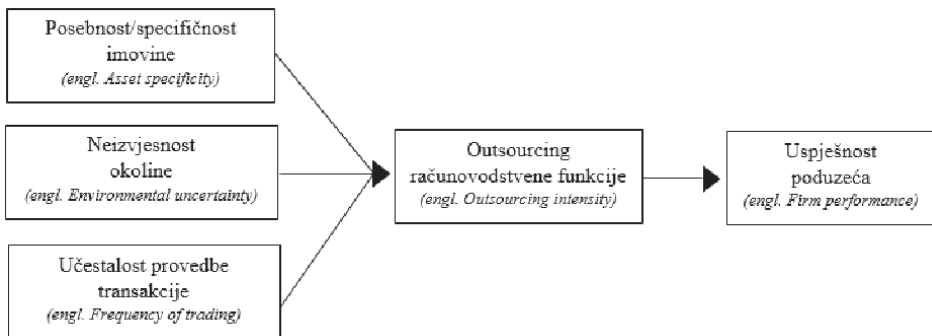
Posebnost/specifičnost imovine
(engl. Asset specificity)

Neizvjesnost okoline
(engl. Environmental uncertainty)

Učestalost provedbe transakcije
(engl. Frequency of trading)

Outsourcing računovodstvene funkcije
(engl. Outsourcing intensity)

Uspješnost poduzeća
(engl. Firm performance)